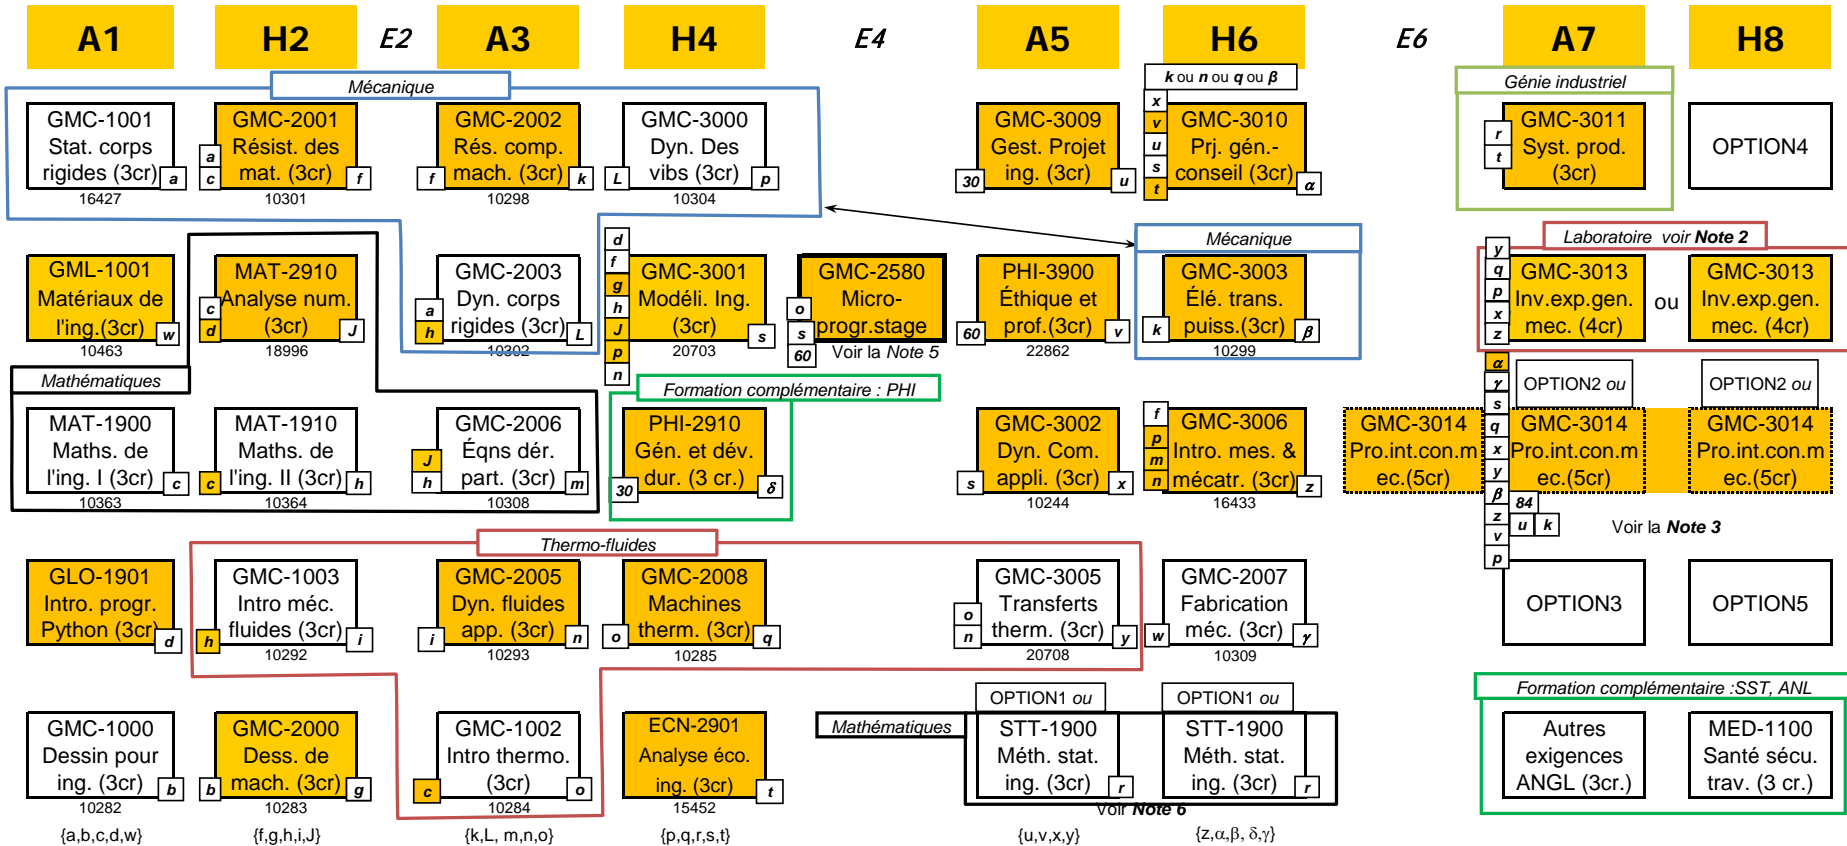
A1 H2 E2 A3 H4 E4 A5 H6 E6 A7 H8

Mécanique

GMC-1001 Stat. corps rigides (3cr) a 16427

a c GMC-2001 Résist. des mat. (3cr) f 10301

f GMC-2002 Rés. comp. mach. (3cr) k 10298

L GMC-3000 Dyn. Des vibs (3cr) p 10304

30 GMC-3009 Gest. Projet ing. (3cr) u

k ou n ou q ou β

x v u s t GMC-3010 Prj. gén.-conseil (3cr) α

Génie industriel

r t GMC-3011 Syst. prod. (3cr)

OPTION4

GML-1001 Matériaux de l'ing.(3cr) w 10463

c d MAT-2910 Analyse num. (3cr) J 18996

a h GMC-2003 Dyn. corps rigides (3cr) L 10302

d f g h J p n GMC-3001 Modéli. Ing. (3cr) s 20703

o s 60 GMC-2580 Micro-progr.stage Voir la Note 5

60 PHI-3900 Éthique et prof.(3cr) v 22862

Mécanique

k GMC-3003 Élé. trans. puiss.(3cr) β 10299

Laboratoire voir Note 2

y q p x z GMC-3013 Inv.exp.gen. mec. (4cr) ou GMC-3013 Inv.exp.gen. mec. (4cr)

Mathématiques

MAT-1900 Maths. de l'ing. I (3cr) c 10363

c MAT-1910 Maths. de l'ing. II (3cr) h 10364

J h GMC-2006 Éqns dér. part. (3cr) m 10308

Formation complémentaire : PHI

30 PHI-2910 Gén. et dév. dur. (3 cr.) δ

s GMC-3002 Dyn. Com. appli. (3cr) x 10244

f p m n GMC-3006 Intro. mes. & mécatr. (3cr) z 16433

GMC-3014 Pro.int.con.mec.(5cr)

α γ s q x y β z v p OPTION2 ou GMC-3014 Pro.int.con.mec.(5cr) 84 u k

OPTION2 ou GMC-3014 Pro.int.con.mec.(5cr)

Voir la Note 3

Thermo-fluides

GLO-1901 Intro. progr. Python (3cr) d

h GMC-1003 Intro méc. fluides (3cr) i 10292

i GMC-2005 Dyn. fluides app. (3cr) n 10293

o GMC-2008 Machines therm. (3cr) q 10285

o n GMC-3005 Transferts therm. (3cr) y 20708

w GMC-2007 Fabrication méc. (3cr) γ 10309

OPTION3 OPTION5

Formation complémentaire :SST, ANL

GMC-1000 Dessin pour ing. (3cr) b 10282

b GMC-2000 Dess. de mach. (3cr) g 10283

c GMC-1002 Intro thermo. (3cr) o 10284

ECN-2901 Analyse éco. ing. (3cr) t 15452

Mathématiques

OPTION1 ou STT-1900 Méth. stat. ing. (3cr) r

OPTION1 ou STT-1900 Méth. stat. ing. (3cr) r

Voir Note 6

Autres exigences ANGL (3cr.)

MED-1100 Santé sécu. trav. (3 cr.)

{a,b,c,d,w} {f,g,h,i,J} {k,L, m,n,o} {p,q,r,s,t} {u,v,x,y} {z,α,β, δ,γ}